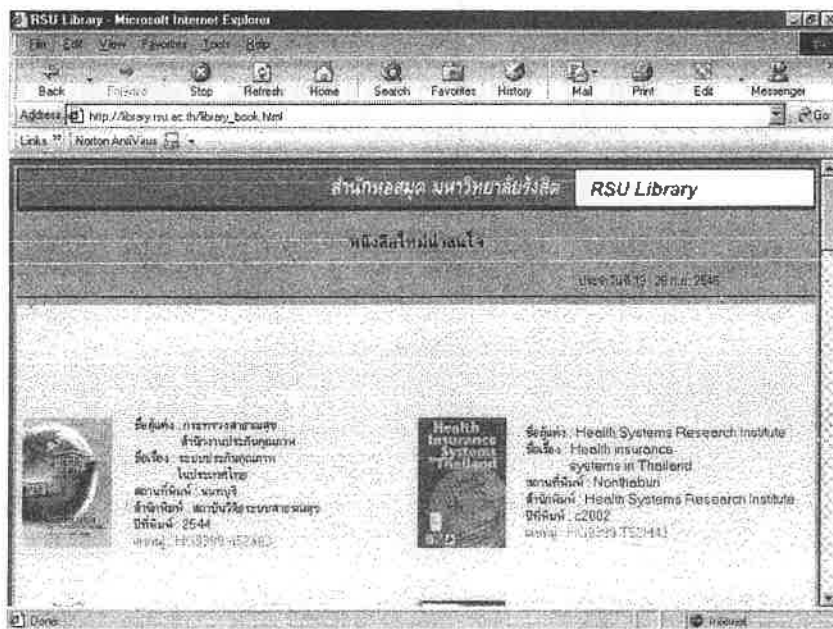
RSU Library - Microsoft Internet Explorer

File Edit View Favorites Tools Help

Back Forward Stop Refresh Home Search Favorites History Mail Print Edit Messenger

Address http://library.rsu.ac.th/library_book.html Go

Links Norton AntiVirus

สำนักหอสมุด มหาวิทยาลัยรังสิต RSU Library

หนังสือใหม่น่าสนใจ

ประจำวันที่ 19 - 26 ก.ย. 2545

ชื่อผู้แต่ง : กระทรวงสาธารณสุข สำนักงานประกันสุขภาพ
ชื่อเรื่อง : ระบบประกันสุขภาพในประเทศไทย
สถานที่พิมพ์ : นนทบุรี
สำนักพิมพ์ : สถาบันวิจัยระบบสาธารณสุข
ปีที่พิมพ์ : 2544
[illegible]

Health Insurance Systems in Thailand

ชื่อผู้แต่ง : Health Systems Research Institute
ชื่อเรื่อง : Health insurance systems in Thailand
สถานที่พิมพ์ : Nonthaburi
สำนักพิมพ์ : Health Systems Research Institute
ปีที่พิมพ์ : c2002
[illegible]

Done Internet